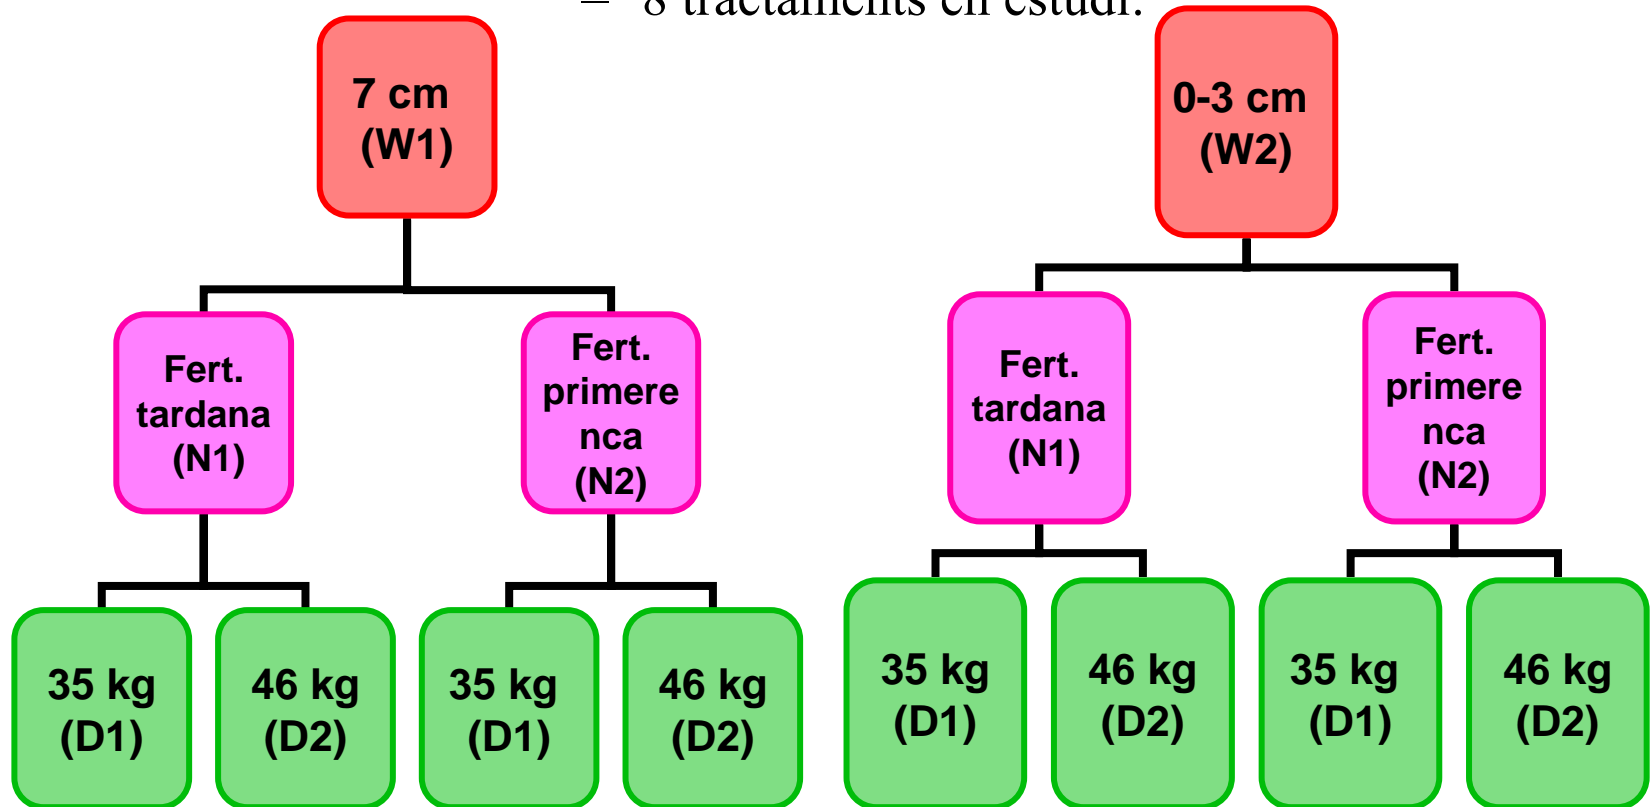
– 8 tractaments en estudi.

7 cm (W1)

Fert. tardana (N1)

Fert. primerenca (N2)

35 kg (D1)

46 kg (D2)

35 kg (D1)

46 kg (D2)

0-3 cm (W2)

Fert. tardana (N1)

Fert. primerenca (N2)

35 kg (D1)

46 kg (D2)

35 kg (D1)

46 kg (D2)